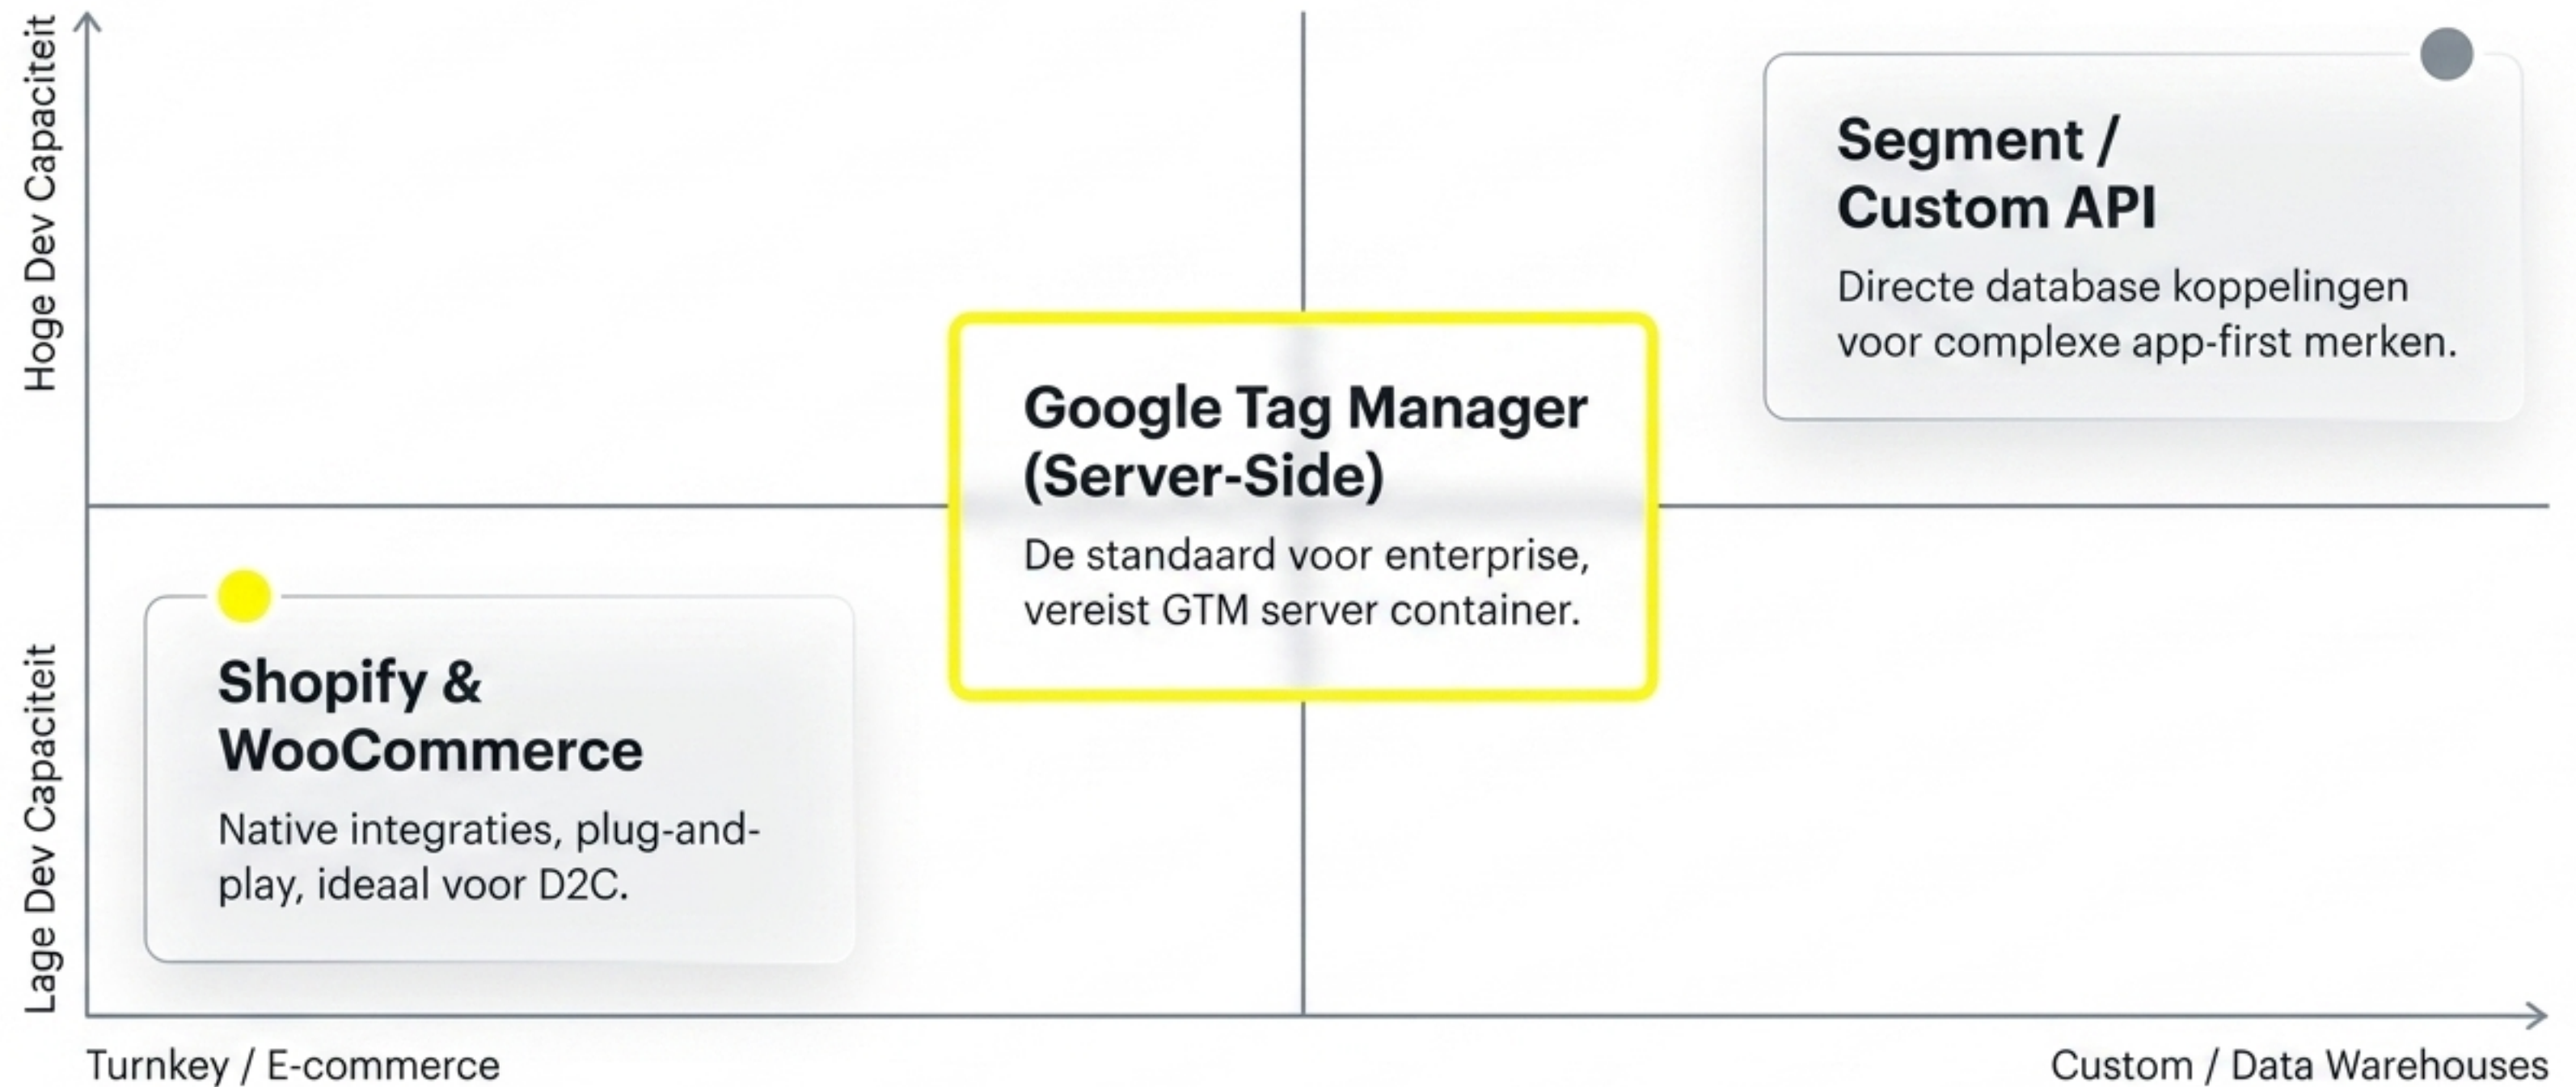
Hoge Dev Capaciteit

Segment / Custom API

Directe database koppelingen voor complexe app-first merken.

Google Tag Manager (Server-Side)

De standaard voor enterprise, vereist GTM server container.

Lage Dev Capaciteit

Shopify & WooCommerce

Native integraties, plug-and-play, ideaal voor D2C.

Turnkey / E-commerce

Custom / Data Warehouses